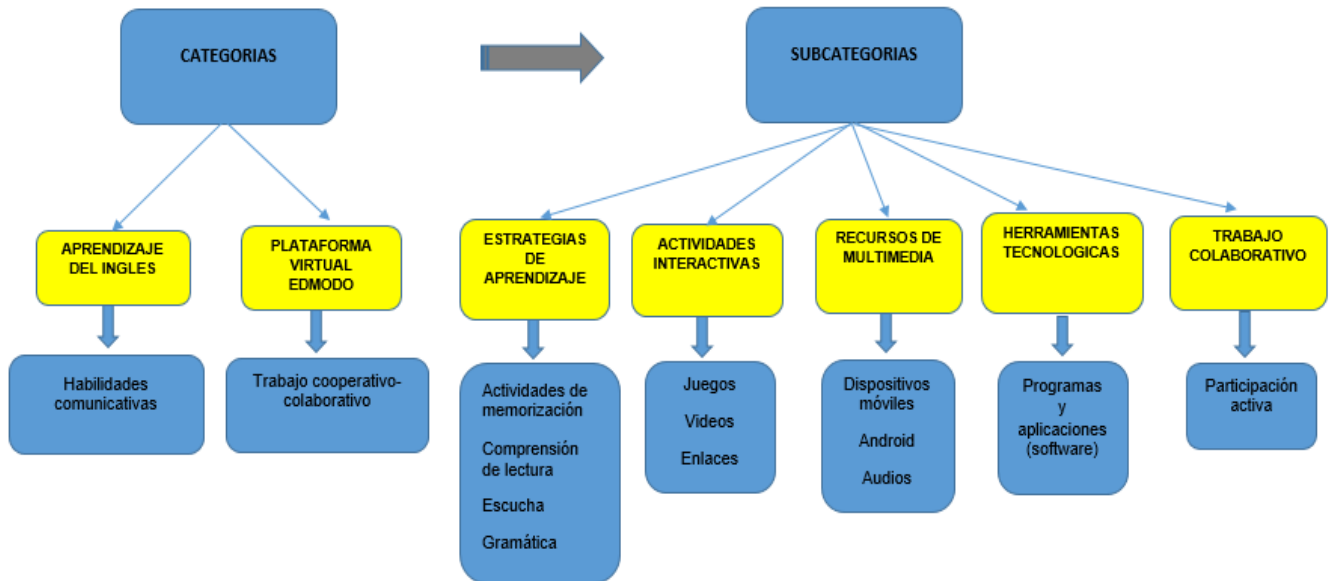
CATEGORIAS

SUBCATEGORIAS

APRENDIZAJE DEL INGLES

Habilidades comunicativas

PLATAFORMA VIRTUAL EDMODO

Trabajo cooperativo-colaborativo

ESTRATEGIAS DE APRENDIZAJE

Actividades de memorización

Comprensión de lectura

Escucha

Gramática

ACTIVIDADES INTERACTIVAS

Juegos

Videos

Enlaces

RECURSOS DE MULTIMEDIA

Dispositivos móviles

Android

Audios

HERRAMIENTAS TECNOLOGICAS

Programas y aplicaciones (software)

TRABAJO COLABORATIVO

Participación activa